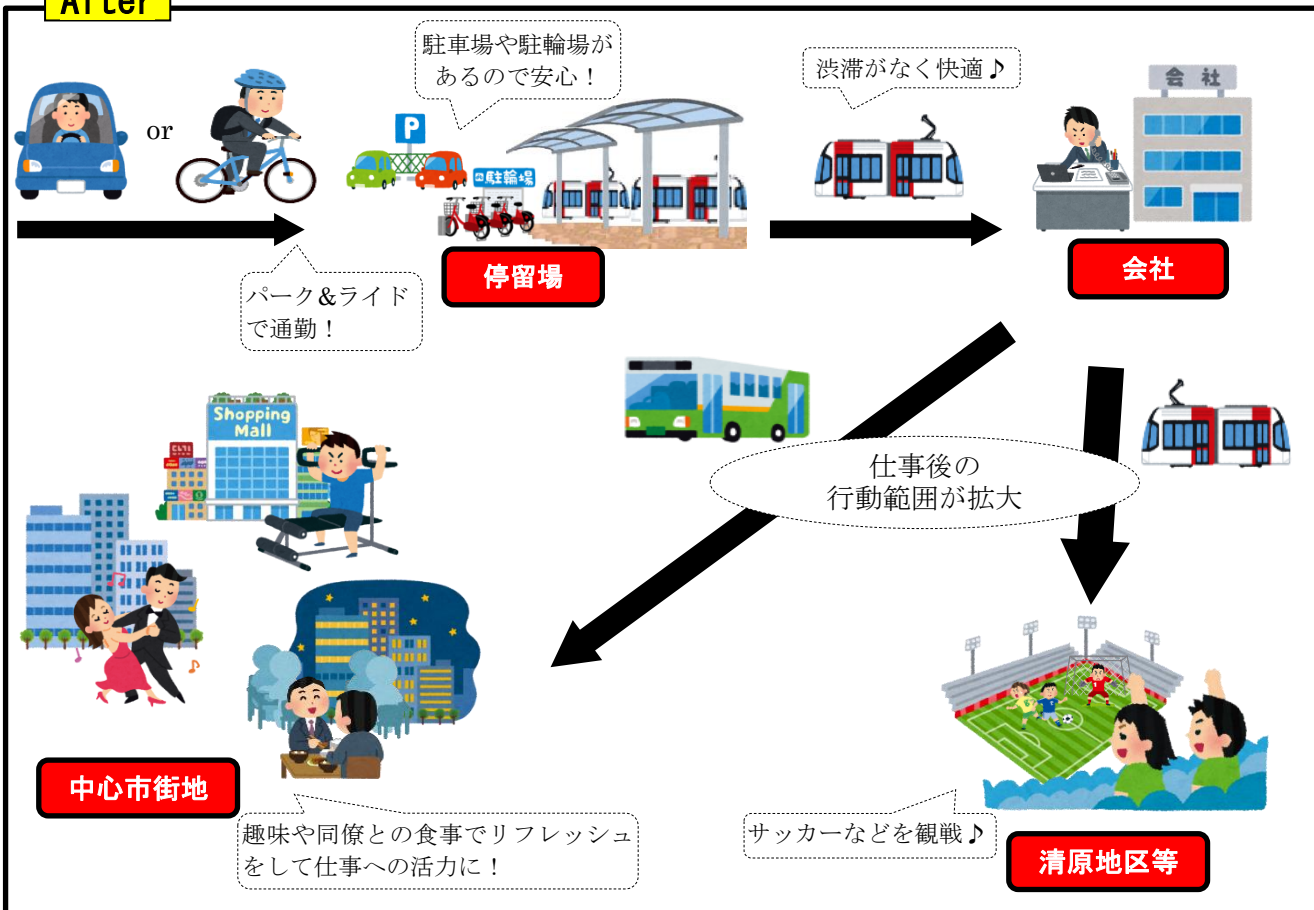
After

or

駐車場や駐輪場があるので安心！

P

駐輪場

渋滞がなく快適♪

会社

パーク&ライドで通勤！

停留場

会社

Shopping Mall

仕事後の行動範囲が拡大

中心市街地

趣味や同僚との食事でリフレッシュをして仕事への活力に！

サッカーなどを観戦♪

清原地区等